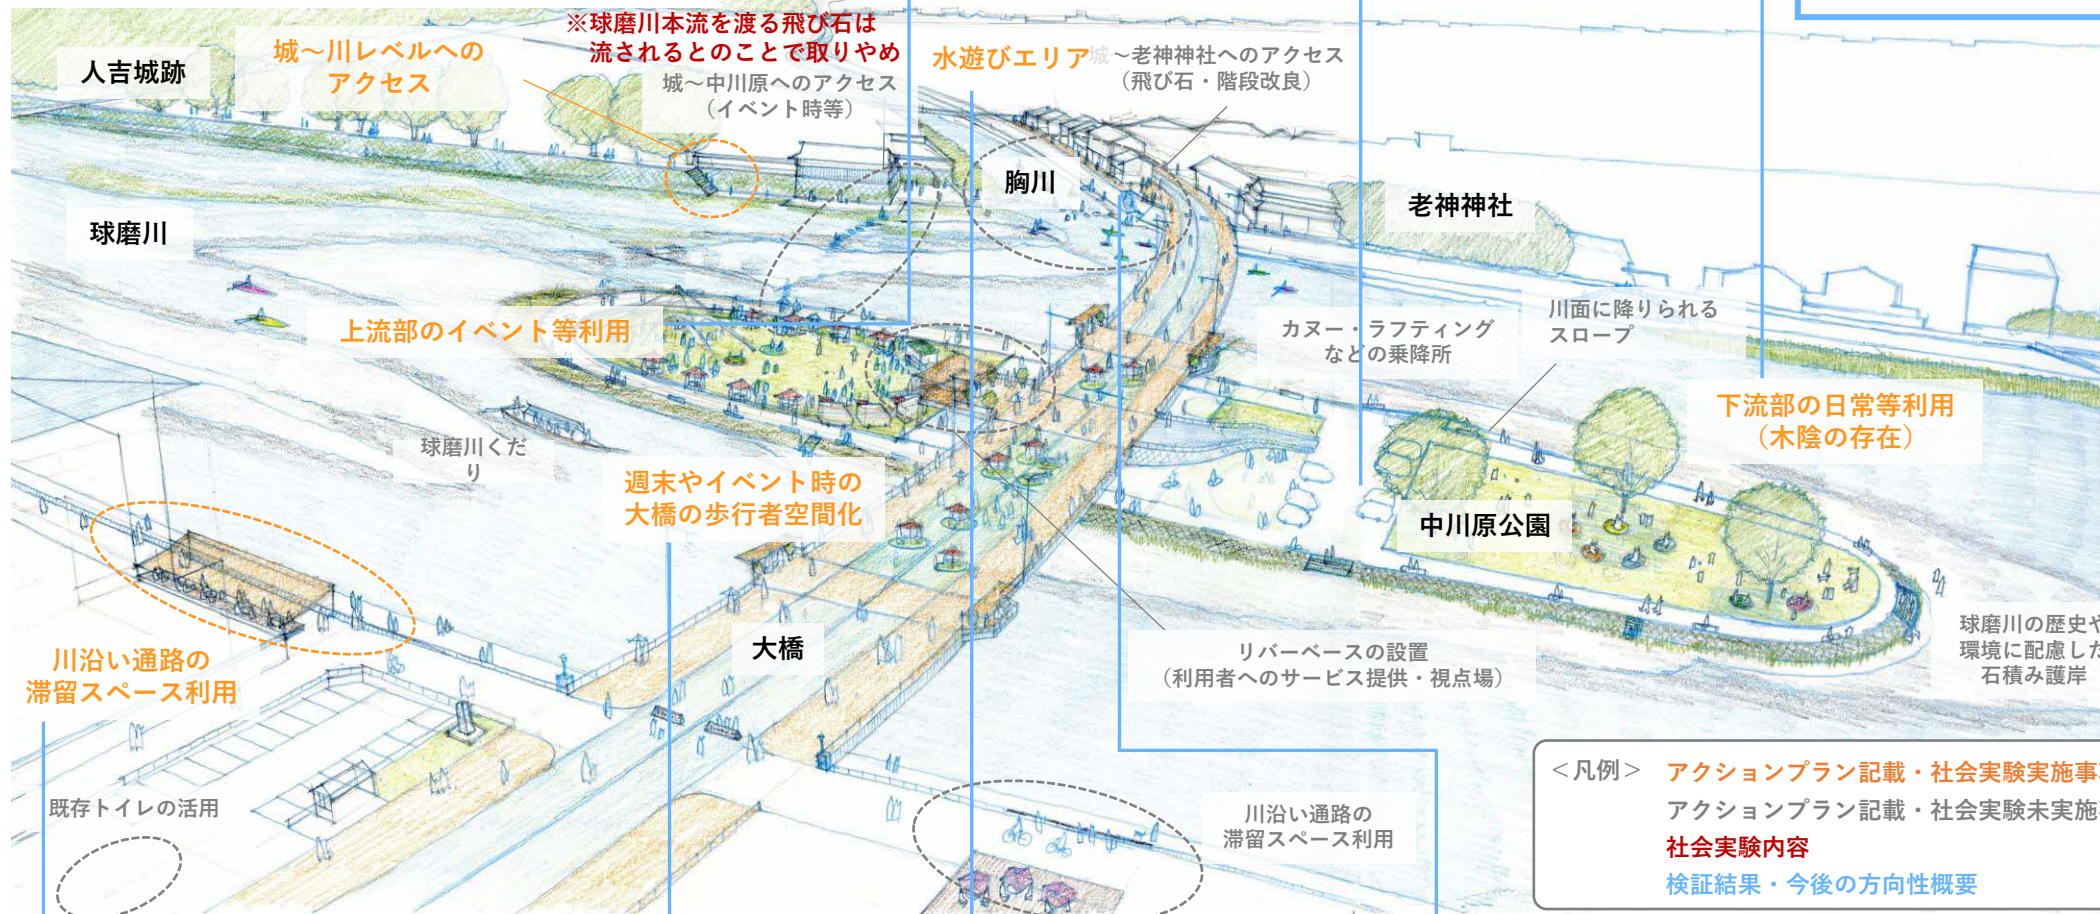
人吉城跡

城～川レベルへのアクセス

※球磨川本流を渡る飛び石は流されるとのことで取りやめ

城～中川原へのアクセス（イベント時等）

水遊びエリア

城～老神神社へのアクセス（飛び石・階段改良）

胸川

老神神社

球磨川

上流部のイベント等利用

カヌー・ラフティングなどの乗降所

川面に降りられるスロープ

下流部の日常等利用（木陰の存在）

球磨川くだり

週末やイベント時の大橋の歩行者空間化

中川原公園

大橋

川沿い通路の滞留スペース利用

リバーベースの設置（利用者へのサービス提供・視点場）

球磨川の歴史や環境に配慮した石積み護岸

既存トイレの活用

川沿い通路の滞留スペース利用

＜凡例＞ アクションプラン記載・社会実験実施事
アクションプラン記載・社会実験未実施
社会実験内容
検証結果・今後の方向性概要